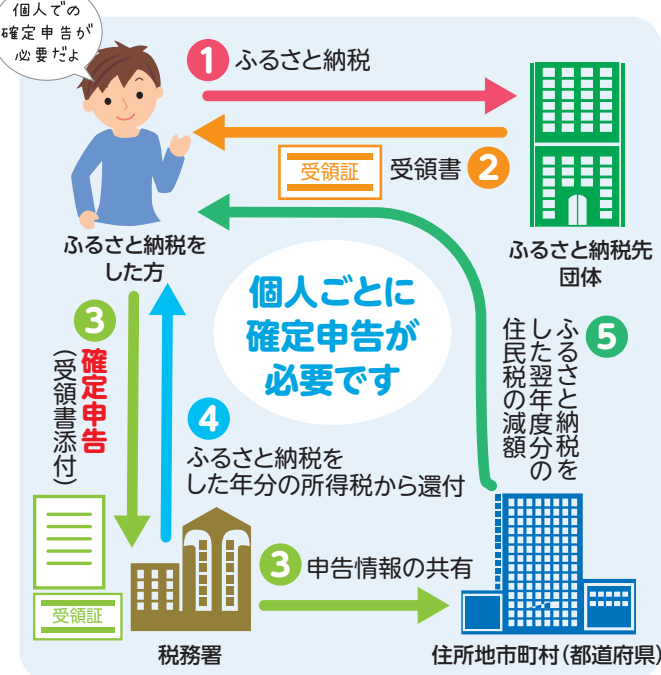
個人での確定申告が必要だよ

1 ふるさと納税

受領証

受領書 2

ふるさと納税をした方

ふるさと納税先団体

個人ごとに確定申告が必要です

3 確定申告（受領書添付）

4 ふるさと納税をした年分の所得税から還付

5 ふるさと納税をした翌年度分の住民税の減額

受領証

3 申告情報の共有

税務署

住所地市町村（都道府県）